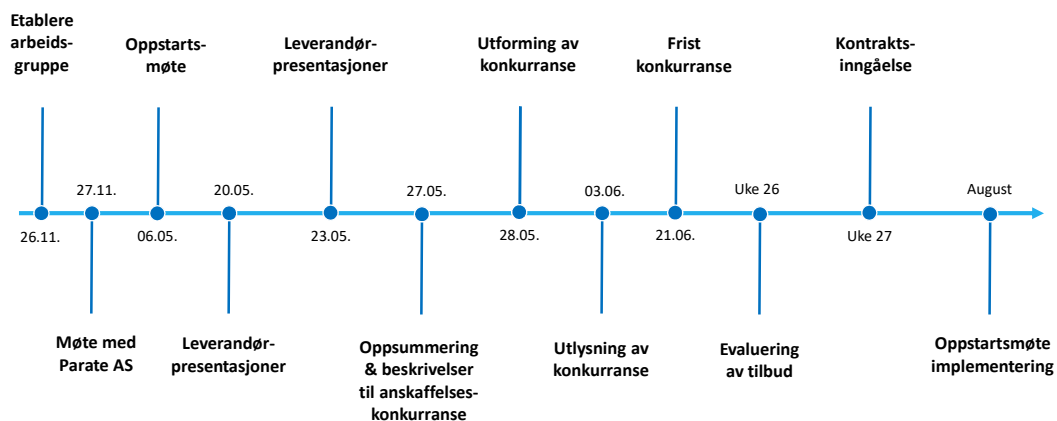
Etablere arbeidsgruppe

Oppstartsmøte

Leverandørpresentasjoner

Utforming av konkurranse

Frist konkurranse

Kontraktsinngåelse

27.11.

20.05.

27.05.

03.06.

Uke 26

August

26.11.

06.05.

23.05.

28.05.

21.06.

Uke 27

Møte med Parate AS

Leverandørpresentasjoner

Oppsummering & beskrivelser til anskaffelseskonkurranse

Utlysning av konkurranse

Evaluering av tilbud

Oppstartsmøte implementering